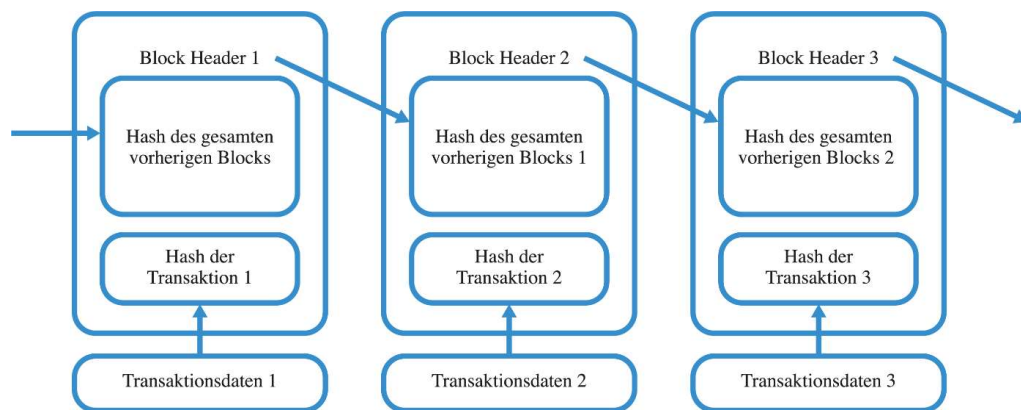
Block Header 1

Hash des gesamten vorherigen Blocks

Hash der Transaktion 1

Transaktionsdaten 1

Block Header 2

Hash des gesamten vorherigen Blocks 1

Hash der Transaktion 2

Transaktionsdaten 2

Block Header 3

Hash des gesamten vorherigen Blocks 2

Hash der Transaktion 3

Transaktionsdaten 3